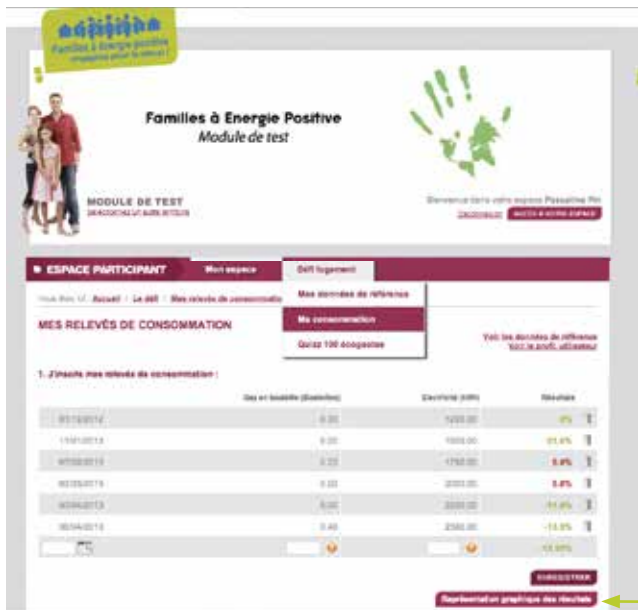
Familles à Energie positive

Familles à Energie Positive
Module de test

MODULE DE TEST
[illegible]

Bienvenue dans votre espace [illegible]
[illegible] ACCÈS À VOTRE ESPACE

ESPACE PARTICIPANT
Mon espace
Défi logement

Vous êtes ici : Accueil / Le défi / Mes relevés de consommation

Mes données de référence
Ma consommation
Quizz 100 écogestes

MES RELEVÉS DE CONSOMMATION

Voir les données de référence
Voir le profil utilisateur

1. J'inscris mes relevés de consommation :

| | Gaz en bouteille (Bouteilles) | Electricité (kWh) | Résultats | |
|---|---|---|---|---|
| 01/12/2012 | 0.00 | 1200.00 | 0% | |
| 11/01/2013 | 0.00 | 1000.00 | -16.6% | |
| 07/02/2013 | 2.20 | 1760.00 | 5.8% | |
| 02/03/2013 | 0.00 | 2000.00 | 5.4% | |
| 02/04/2013 | 0.00 | 2000.00 | -11.0% | |
| 06/04/2013 | 0.40 | 2500.00 | -13.9% | |
| | | | -13.95% | |

ENREGISTRER

Représentation graphique des résultats